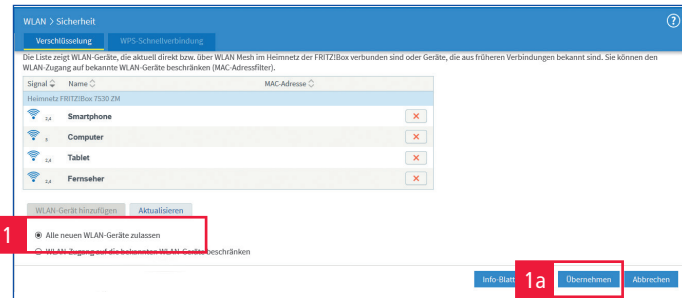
WLAN > Sicherheit

?

Verschlüsselung | WPS-Schnellverbindung

Die Liste zeigt WLAN-Geräte, die aktuell direkt bzw. über WLAN Mesh im Heimnetz der FRITZ!Box verbunden sind oder Geräte, die aus früheren Verbindungen bekannt sind. Sie können den WLAN-Zugang auf bekannte WLAN-Geräte beschränken (MAC-Adressfilter).

| Signal | Name | MAC-Adresse | |
|---|---|---|---|
| Heimnetz FRITZ!Box 7530 ZM | | | |
| 2,4 | Smartphone | | × |
| 5 | Computer | | × |
| 2,4 | Tablet | | × |
| 2,4 | Fernseher | | × |

WLAN-Gerät hinzufügen | Aktualisieren

1

Alle neuen WLAN-Geräte zulassen

WLAN-Zugang auf die bekannten WLAN-Geräte beschränken

Info-Blatt | 1a | Übernehmen | Abbrechen